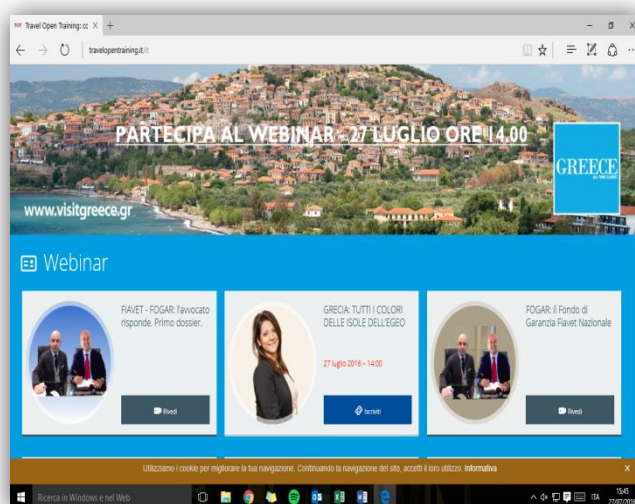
Travel Open Training: cc ×   +

travelopentraining.it

PARTECIPA AL WEBINAR - 27 LUGLIO ORE 14.00

GREECE

www.visitgreece.gr

Webinar

FIAVET - FOGAR: l'avvocato risponde. Primo dossier.

Rivedi

GRECIA: TUTTI I COLORI DELLE ISOLE DELL'EGEO

27 luglio 2016 – 14:00

Iscriviti

FOGAR: il Fondo di Garanzia Fiavet Nazionale

Rivedi

Utilizziamo i cookie per migliorare la tua navigazione. Continuando la navigazione del sito, accetti il loro utilizzo. Informativa

Ricerca in Windows e nel Web

ITA

15:45
27/07/2016